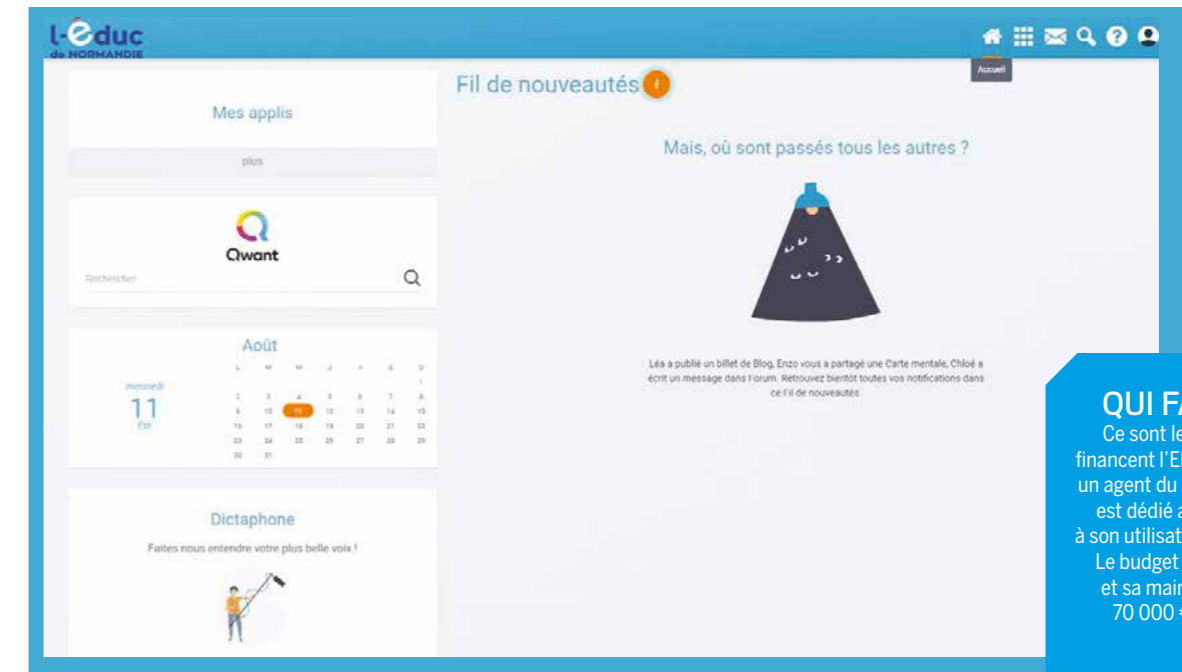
l-éduc
de NORMANDIE

Accueil

Mes applis

plus

Qwant

Rechercher

Août

L M M J V S D

mercredi
11
Été

| | | | | | | |
|---|---|---|---|---|---|---|
| | | | | | | 1 |
| 2 | 3 | 4 | 5 | 6 | 7 | 8 |
| 9 | 10 | 11 | 12 | 13 | 14 | 15 |
| 16 | 17 | 18 | 19 | 20 | 21 | 22 |
| 23 | 24 | 25 | 26 | 27 | 28 | 29 |
| 30 | 31 | | | | | |

Dictaphone

Faites nous entendre votre plus belle voix !

Fil de nouveautés

Mais, où sont passés tous les autres ?

Léa a publié un billet de Blog, Enzo vous a partagé une Carte mentale, Chloé a écrit un message dans Forum. Retrouvez bientôt toutes vos notifications dans ce Fil de nouveautés.

QUI FA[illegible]
Ce sont le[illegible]
financent l'E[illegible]
un agent du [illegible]
est dédié a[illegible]
à son utilisat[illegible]
Le budget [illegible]
et sa mai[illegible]
70 000 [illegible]